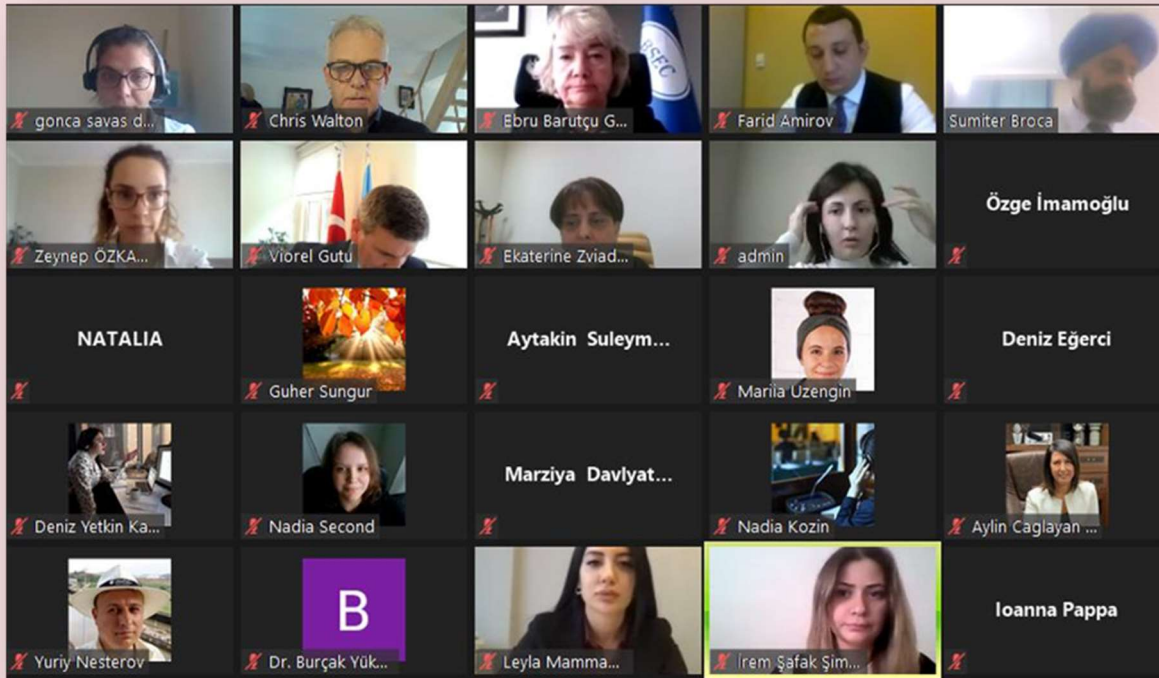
gonca savas d...
Chris Walton
Ebru Barutçu G...
Farid Amirov
Sumiter Broca
Zeynep ÖZKA...
Viorel Gutu
Ekaterine Zviad...
admin
Özge İmamoğlu
NATALIA
Guher Sungur
Aytakin Suleym...
Mariia Uzengin
Deniz Eğerci
Deniz Yetkin Ka...
Nadia Second
Marziya Davlyat...
Nadia Kozin
Aylin Caglayan ...
Yuriy Nesterov
B
Dr. Burçak Yük...
Leyla Mamma...
İrem Şafak Şim...
Ioanna Pappa